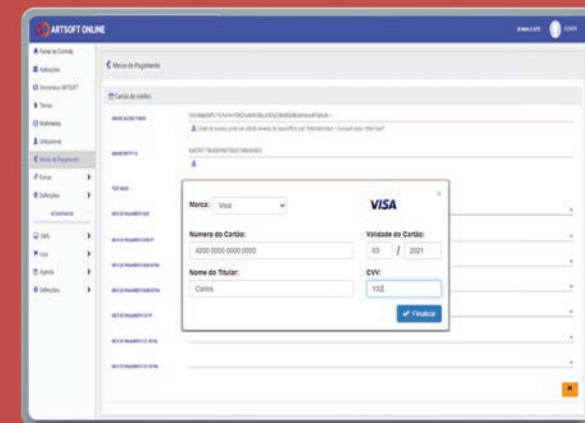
ARTSOFT ONLINE

Painel de Controlo
Aplicações
Serviços ARTSOFT
Temas
Multimédia
Utilizadores
Meios de Pagamento
Extras
Definições
eCommerce
CMS
Loja
Agenda
Definições

Meios de Pagamento

Cartão de crédito

Marca: Visa

VISA

Número do Cartão:
4000 0000 0000 0000

Validade do Cartão:
03 / 2021

Nome do Titular:
Carlos

CVV:
132

Finalizar